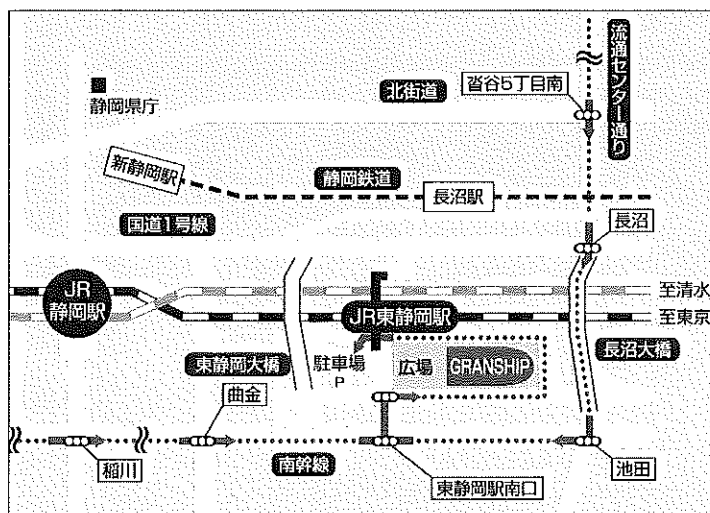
流通センター通り

静岡県庁

北街道

沓谷5丁目南

新静岡駅

静岡鉄道

長沼駅

国道1号線

長沼

JR静岡駅

至清水

JR東静岡駅

至東京

東静岡大橋

駐車場 P

広場

GRANSHIP

長沼大橋

曲金

稲川

南幹線

池田

東静岡駅南口